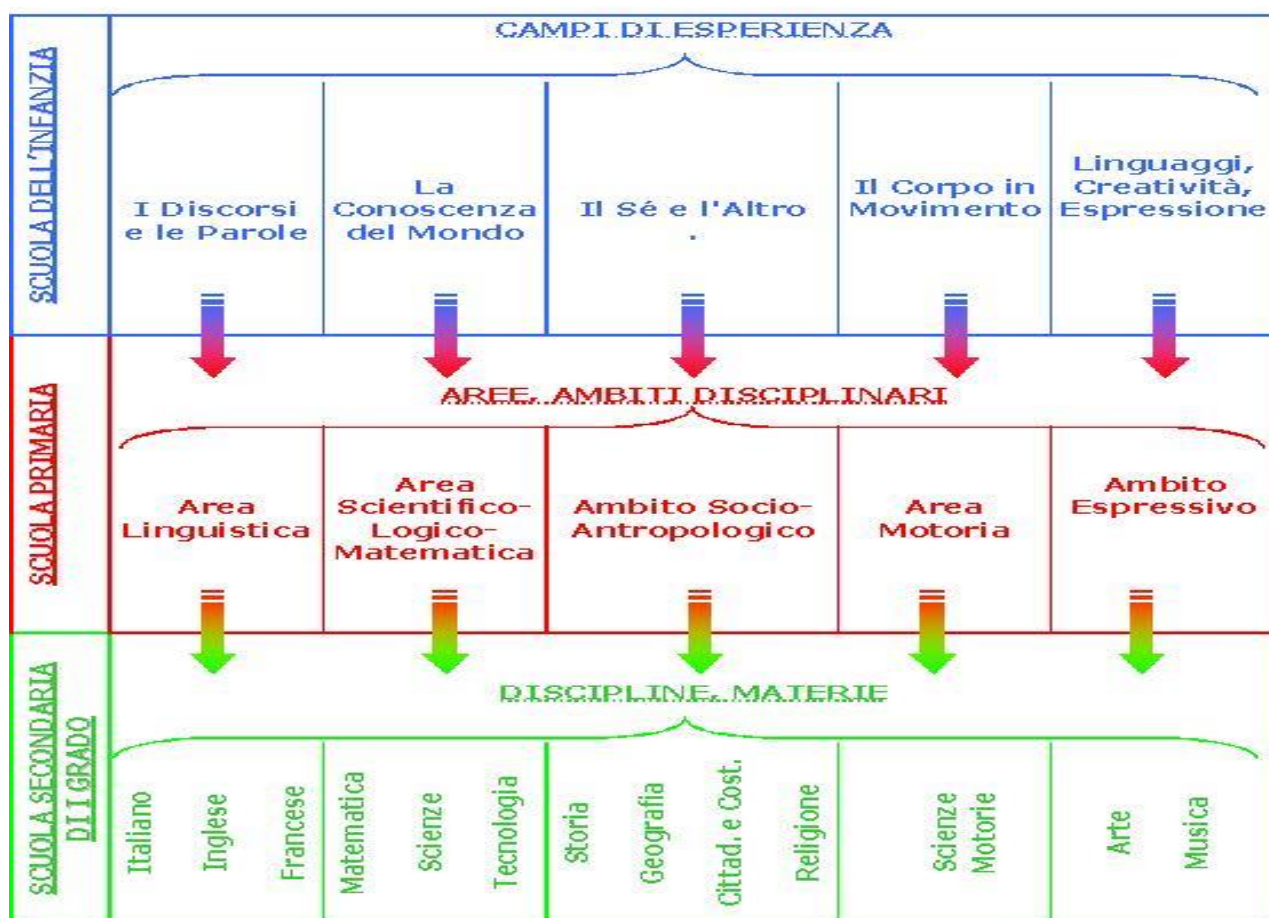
SCUOLA DELL'INFANZIA

CAMPI DI ESPERIENZA

| I Discorsi e le Parole | La Conoscenza del Mondo | Il Sé e l'Altro . | Il Corpo in Movimento | Linguaggi, Creatività, Espressione |
|---|---|---|---|---|

SCUOLA PRIMARIA

AREE, AMBITI DISCIPLINARI

| Area Linguistica | Area Scientifico-Logico-Matematica | Ambito Socio-Antropologico | Area Motoria | Ambito Espressivo |
|---|---|---|---|---|

SCUOLA SECONDARIA DI I GRADO

DISCIPLINE, MATERIE

| Italiano Inglese Francese | Matematica Scienze Tecnologia | Storia Geografia Cittad. e Cost. Religione | Scienze Motorie | Arte Musica |
|---|---|---|---|---|